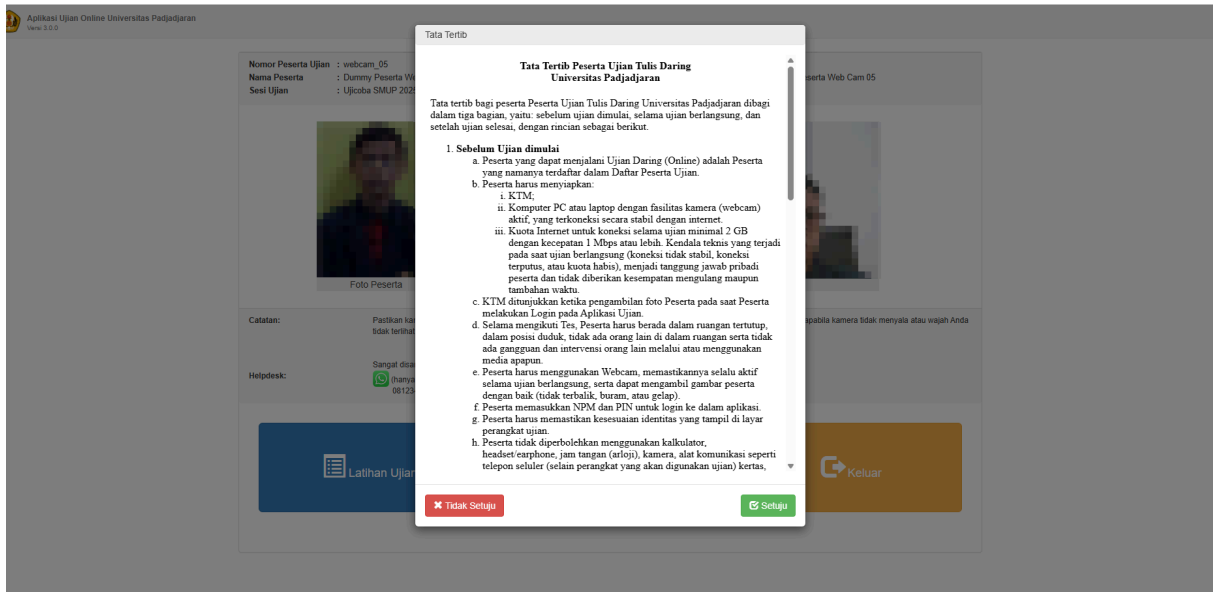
Aplikasi Ujian Online Universitas Padjadjaran
Versi 3.0.0

Nomor Peserta Ujian : webcam_05
Nama Peserta : Dummy Peserta We
Sesi Ujian : Ujicoba SMUP 202

eserta Web Cam 05

Foto Peserta

Catatan: Pastikan ka
tidak terlihat

apabila kamera tidak menyala atau wajah Anda

Helpdesk: Sangat disa
(hanya
08123

Latihan Ujian

Keluar

Tata Tertib

Tata Tertib Peserta Ujian Tulis Daring
Universitas Padjadjaran

Tata tertib bagi peserta Peserta Ujian Tulis Daring Universitas Padjadjaran dibagi dalam tiga bagian, yaitu: sebelum ujian dimulai, selama ujian berlangsung, dan setelah ujian selesai, dengan rincian sebagai berikut.

1. Sebelum Ujian dimulai
a. Peserta yang dapat menjalani Ujian Daring (Online) adalah Peserta yang namanya terdaftar dalam Daftar Peserta Ujian.
b. Peserta harus menyiapkan:
i. KTM;
ii. Komputer PC atau laptop dengan fasilitas kamera (webcam) aktif, yang terkoneksi secara stabil dengan internet.
iii. Kuota Internet untuk koneksi selama ujian minimal 2 GB dengan kecepatan 1 Mbps atau lebih. Kendala teknis yang terjadi pada saat ujian berlangsung (koneksi tidak stabil, koneksi terputus, atau kuota habis), menjadi tanggung jawab pribadi peserta dan tidak diberikan kesempatan mengulang maupun tambahan waktu.
c. KTM ditunjukkan ketika pengambilan foto Peserta pada saat Peserta melakukan Login pada Aplikasi Ujian.
d. Selama mengikuti Tes, Peserta harus berada dalam ruangan tertutup, dalam posisi duduk, tidak ada orang lain di dalam ruangan serta tidak ada gangguan dan intervensi orang lain melalui atau menggunakan media apapun.
e. Peserta harus menggunakan Webcam, memastikannya selalu aktif selama ujian berlangsung, serta dapat mengambil gambar peserta dengan baik (tidak terbalik, buram, atau gelap).
f. Peserta memasukkan NPM dan PIN untuk login ke dalam aplikasi.
g. Peserta harus memastikan kesesuaian identitas yang tampil di layar perangkat ujian.
h. Peserta tidak diperbolehkan menggunakan kalkulator, headset/earphone, jam tangan (arloji), kamera, alat komunikasi seperti telepon seluler (selain perangkat yang akan digunakan ujian) kertas,

Tidak Setuju
Setuju